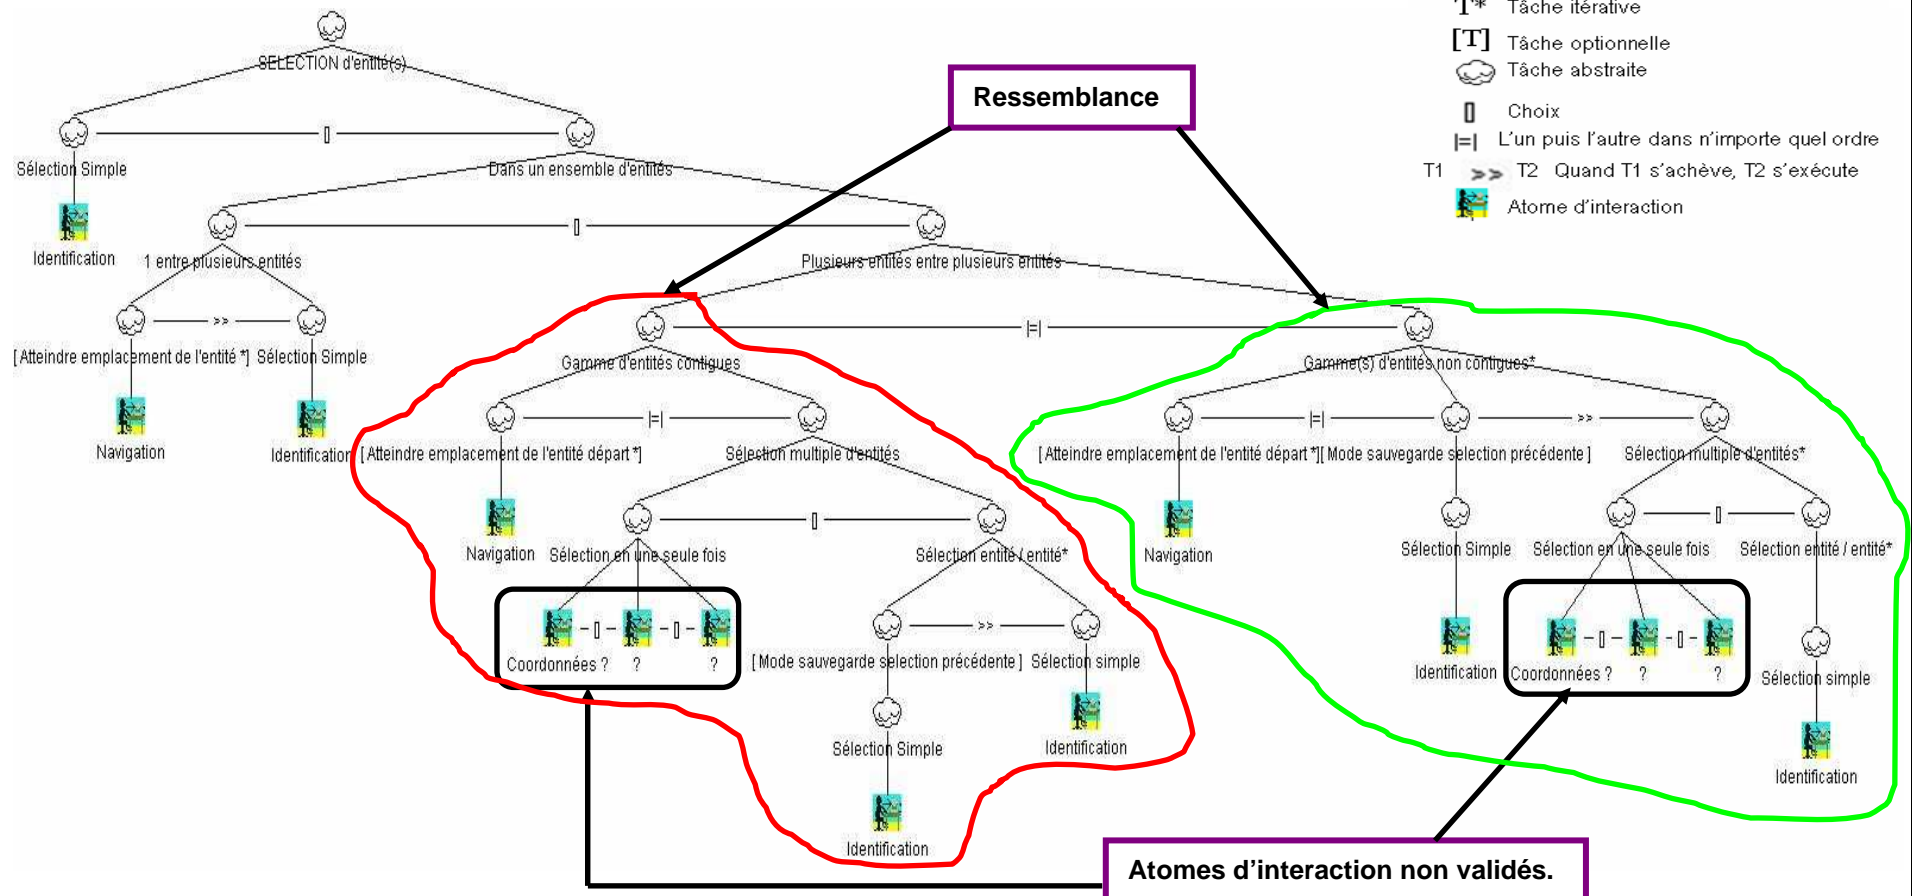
T* Tâche itérative
[T] Tâche optionnelle
Tâche abstraite
[] Choix
|=| L'un puis l'autre dans n'importe quel ordre
T1 >> T2 Quand T1 s'achève, T2 s'exécute
Atome d'interaction

Ressemblance

SELECTION d'entité(s)
Sélection Simple
[]
Dans un ensemble d'entités
Identification
1 entre plusieurs entités
[]
Plusieurs entités entre plusieurs entités
[Atteindre emplacement de l'entité *]
>>
Sélection Simple
Navigation
Identification
Gamme d'entités contigues
|=|
Gamme(s) d'entités non contigues*
|=|
[Atteindre emplacement de l'entité départ *]
Sélection multiple d'entités
Navigation
Sélection en une seule fois
[]
Sélection entité / entité*
Coordonnées ? [] ? [] ?
[Mode sauvegarde sélection précédente]
>>
Sélection simple
Sélection Simple
Identification
Identification
|=|
>>
[Atteindre emplacement de l'entité départ *][Mode sauvegarde sélection précédente]
Sélection multiple d'entités*
Navigation
Sélection Simple
Sélection en une seule fois
[]
Sélection entité / entité*
Identification
Coordonnées ? [] ? [] ?
Sélection simple
Identification

Atomes d'interaction non validés.